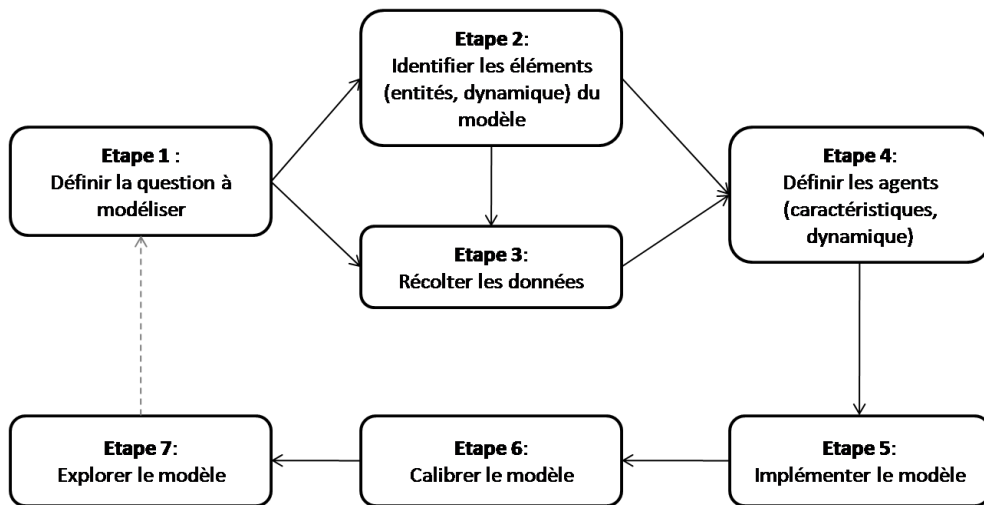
**Etape 1** :
Définir la question à modéliser

**Etape 2**:
Identifier les éléments (entités, dynamique) du modèle

**Etape 3**:
Récolter les données

**Etape 4**:
Définir les agents (caractéristiques, dynamique)

**Etape 5**:
Implémenter le modèle

**Etape 6**:
Calibrer le modèle

**Etape 7**:
Explorer le modèle